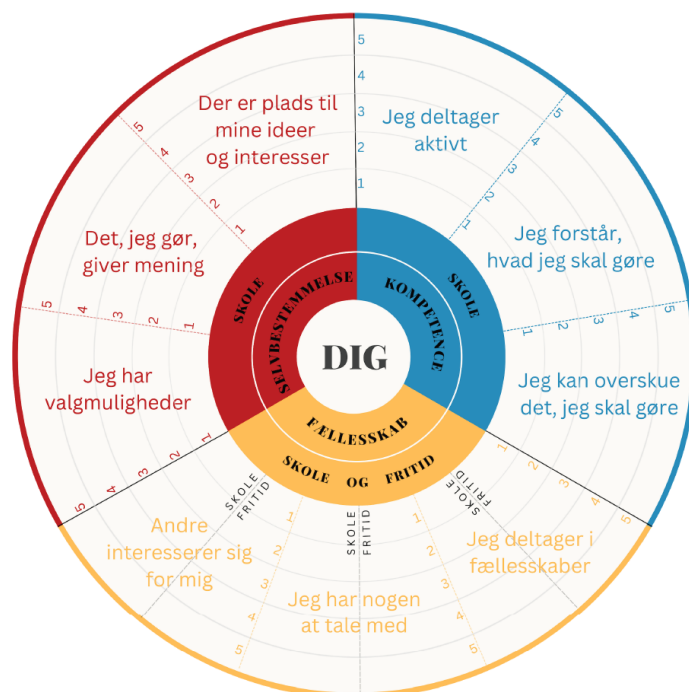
DIG

SELVBESTEMMELSE
SKOLE

Der er plads til mine ideer og interesser

Det, jeg gør, giver mening

Jeg har valgmuligheder

KOMPETENCE
SKOLE

Jeg deltager aktivt

Jeg forstår, hvad jeg skal gøre

Jeg kan overskue det, jeg skal gøre

FÆLLESSKAB
SKOLE OG FRITID

Andre interesserer sig for mig

Jeg har nogen at tale med

Jeg deltager i fællesskaber

SKOLE
FRITID

SKOLE
FRITID

SKOLE
FRITID

1 2 3 4 5